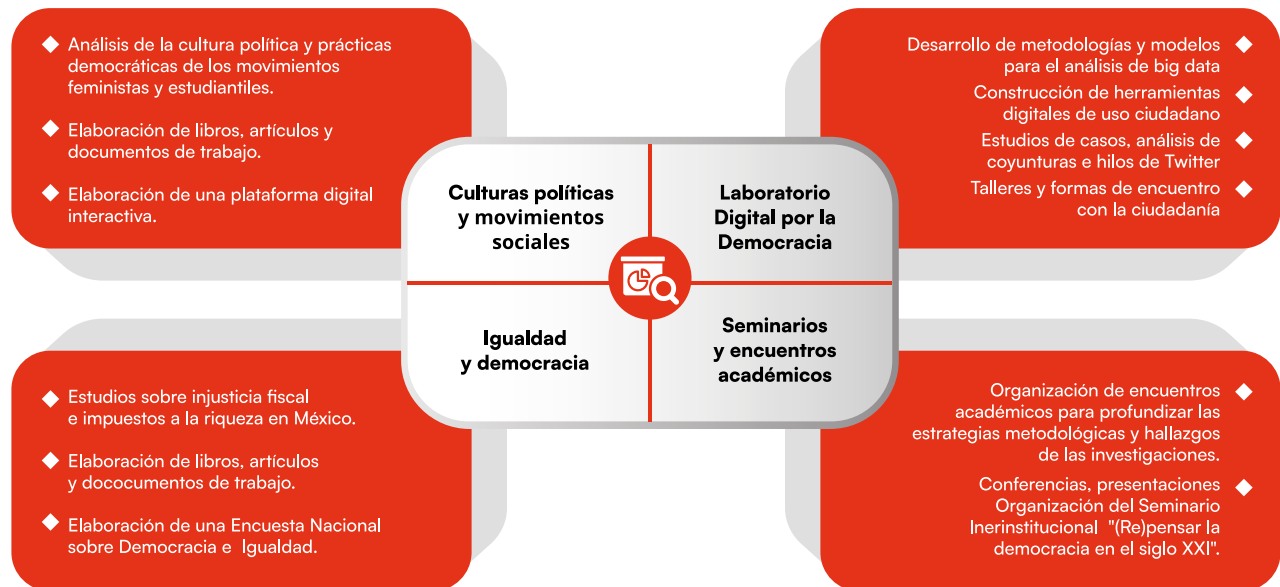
◆ Análisis de la cultura política y prácticas democráticas de los movimientos feministas y estudiantiles.

◆ Elaboración de libros, artículos y documentos de trabajo.

◆ Elaboración de una plataforma digital interactiva.

Desarrollo de metodologías y modelos para el análisis de big data ◆

Construcción de herramientas digitales de uso ciudadano ◆

Estudios de casos, análisis de coyunturas e hilos de Twitter ◆

Talleres y formas de encuentro con la ciudadanía ◆

Culturas políticas y movimientos sociales

Laboratorio Digital por la Democracia

Igualdad y democracia

Seminarios y encuentros académicos

◆ Estudios sobre injusticia fiscal e impuestos a la riqueza en México.

◆ Elaboración de libros, artículos y dococumentos de trabajo.

◆ Elaboración de una Encuesta Nacional sobre Democracia e Igualdad.

Organización de encuentros académicos para profundizar las estrategias metodológicas y hallazgos de las investigaciones. ◆

Conferencias, presentaciones Organización del Seminario Ineristitucional "(Re)pensar la democracia en el siglo XXI". ◆